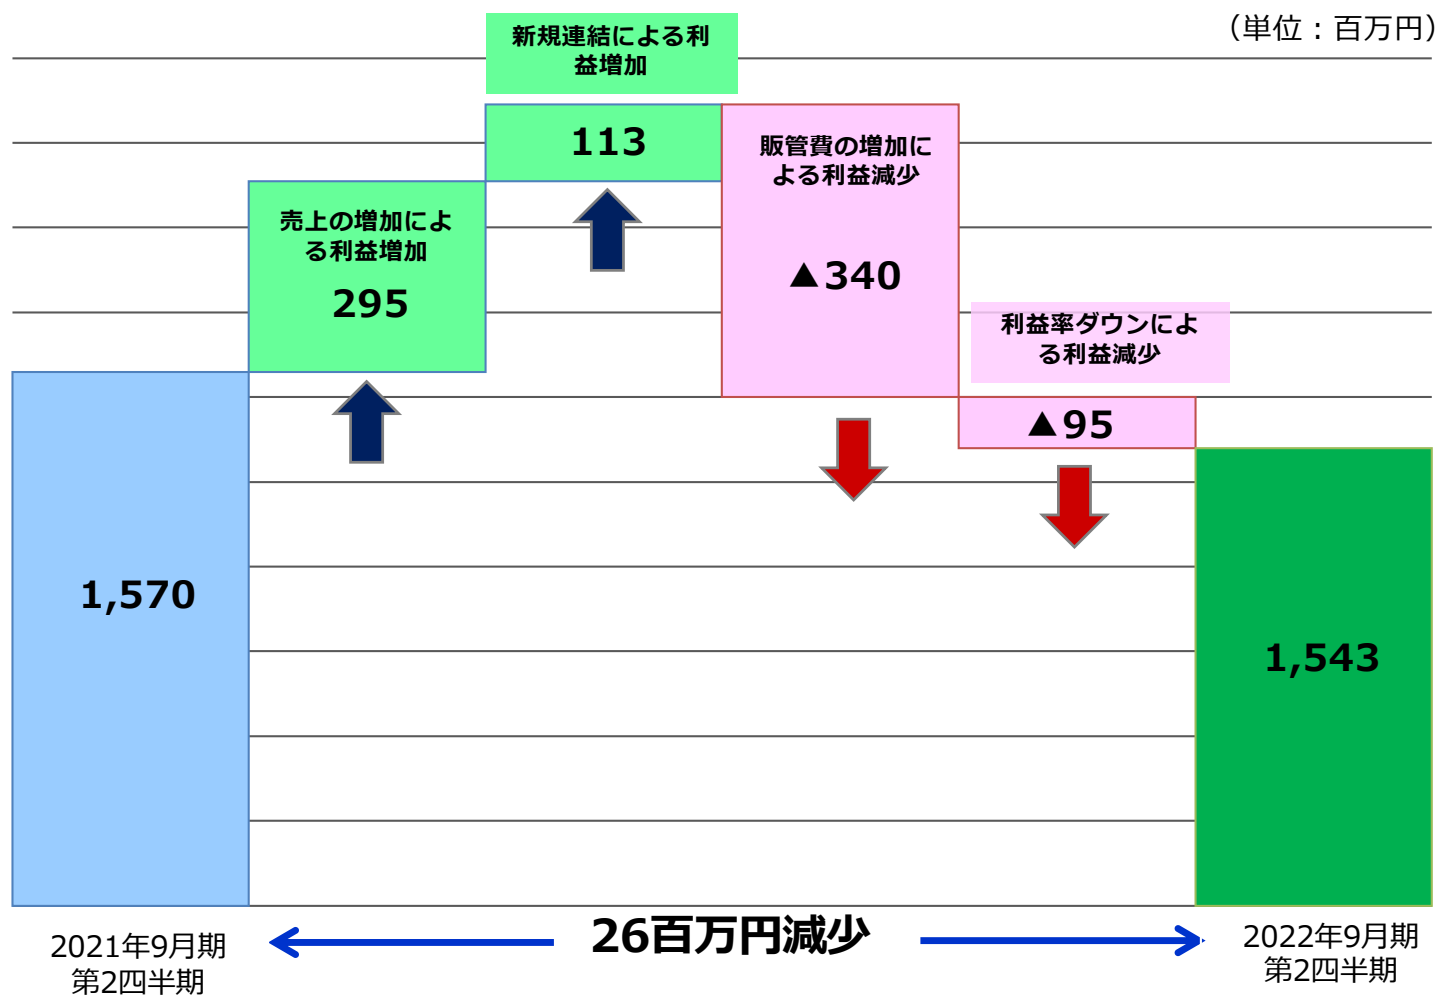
（単位：百万円）

新規連結による利益増加

113

販管費の増加による利益減少

▲340

売上の増加による利益増加

295

利益率ダウンによる利益減少

▲95

1,570

1,543

2021年9月期
第2四半期

26百万円減少

2022年9月期
第2四半期